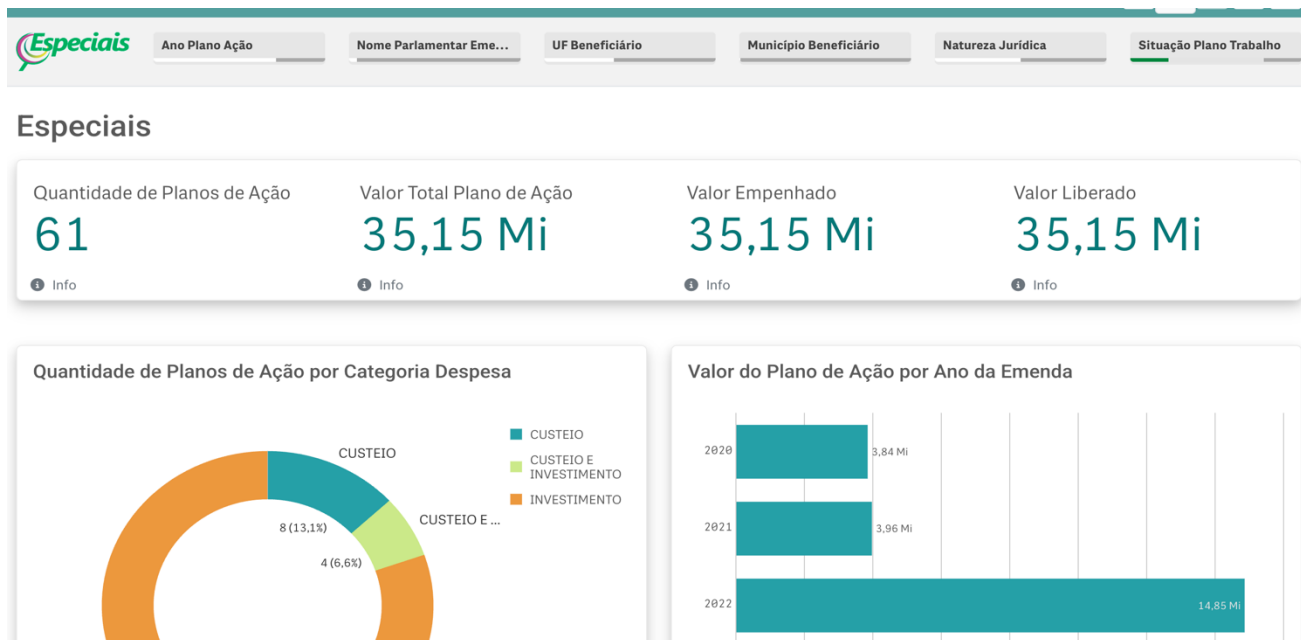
Especiais

Ano Plano Ação | Nome Parlamentar Eme... | UF Beneficiário | Município Beneficiário | Natureza Jurídica | Situação Plano Trabalho

Especiais

Quantidade de Planos de Ação
61
Info

Valor Total Plano de Ação
35,15 Mi
Info

Valor Empenhado
35,15 Mi
Info

Valor Liberado
35,15 Mi
Info

Quantidade de Planos de Ação por Categoria Despesa

CUSTEIO
CUSTEIO E INVESTIMENTO
INVESTIMENTO

CUSTEIO
CUSTEIO E ...
8 (13,1%)
4 (6,6%)

Valor do Plano de Ação por Ano da Emenda

2020 3,84 Mi
2021 3,96 Mi
2022 14,85 Mi